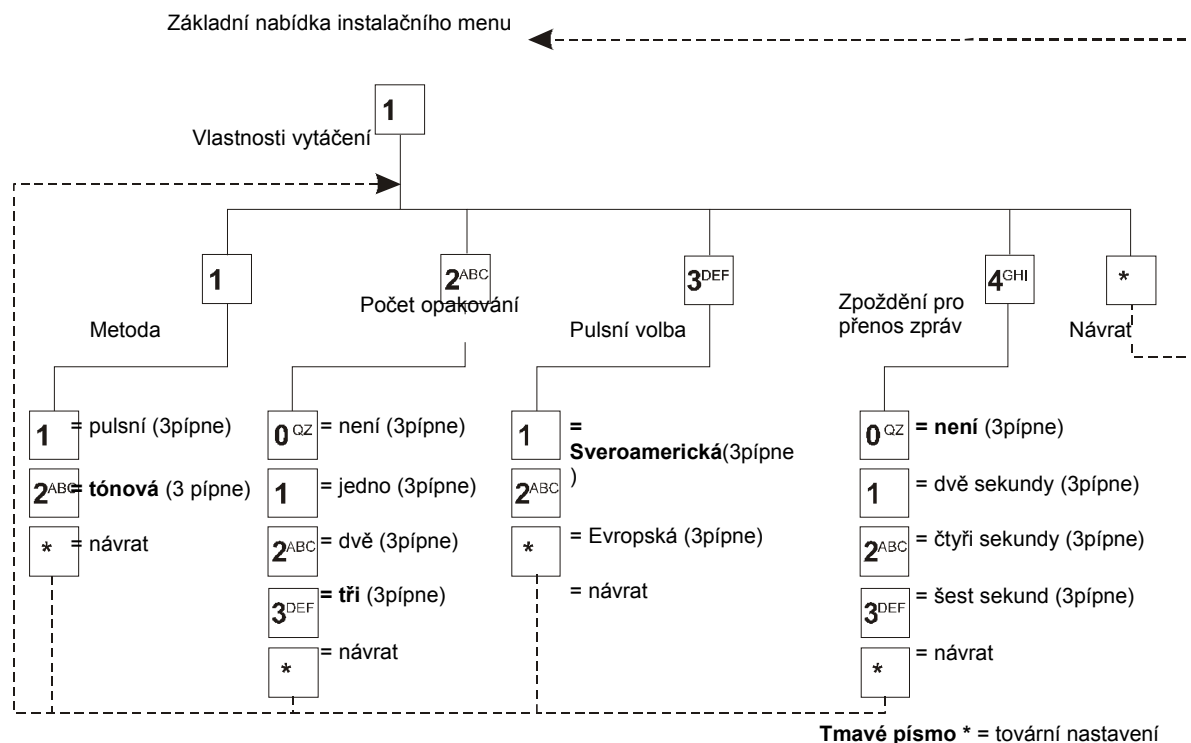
Základní nabídka instalačního menu

1

Vlastnosti vytáčení

1

Metoda

$2^{ABC}$

Počet opakování

$3^{DEF}$

Pulsní volba

$4^{GHI}$

Zpoždění pro přenos zpráv

*

Návrat

1 = pulsní (3pípne)

$2^{ABC}$ = **tónová** (3 pípne)

* = návrat

$0^{QZ}$ = není (3pípne)

1 = jedno (3pípne)

$2^{ABC}$ = dvě (3pípne)

$3^{DEF}$ = **tři** (3pípne)

* = návrat

1 = **Sveroamerická**(3pípne)

$2^{ABC}$ = Evropská (3pípne)

* = návrat

$0^{QZ}$ = **není** (3pípne)

1 = dvě sekundy (3pípne)

$2^{ABC}$ = čtyři sekundy (3pípne)

$3^{DEF}$ = šest sekund (3pípne)

* = návrat

**Tmavé písmo *** = tovární nastavení